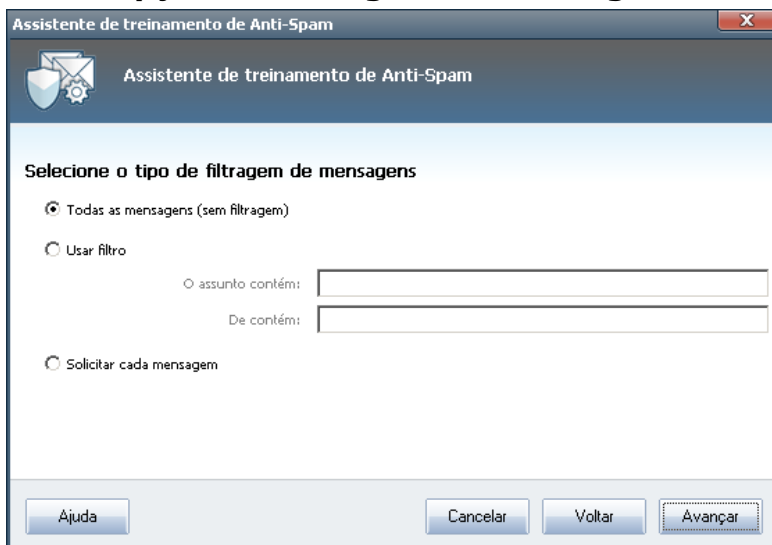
Assistente de treinamento de Anti-Spam

Assistente de treinamento de Anti-Spam

Selecione o tipo de filtragem de mensagens

Todas as mensagens (sem filtragem)

Usar filtro

O assunto contém:

De contém:

Solicitar cada mensagem

Ajuda

Cancelar

Voltar

Avançar